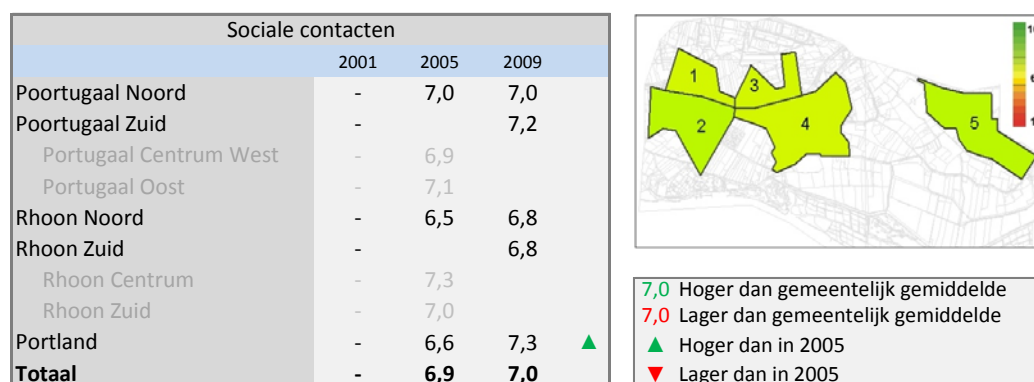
Sociale contacten

| | 2001 | 2005 | 2009 | |
|---|---|---|---|---|
| Poortugaal Noord | - | 7,0 | 7,0 | |
| Poortugaal Zuid | - | | 7,2 | |
| Portugaal Centrum West | - | 6,9 | | |
| Portugaal Oost | - | 7,1 | | |
| Rhoon Noord | - | 6,5 | 6,8 | |
| Rhoon Zuid | - | | 6,8 | |
| Rhoon Centrum | - | 7,3 | | |
| Rhoon Zuid | - | 7,0 | | |
| Portland | - | 6,6 | 7,3 | ▲ |
| **Totaal** | **-** | **6,9** | **7,0** | |

1
2
3
4
5
10
6
1

7,0 Hoger dan gemeentelijk gemiddelde
7,0 Lager dan gemeentelijk gemiddelde
▲ Hoger dan in 2005
▼ Lager dan in 2005